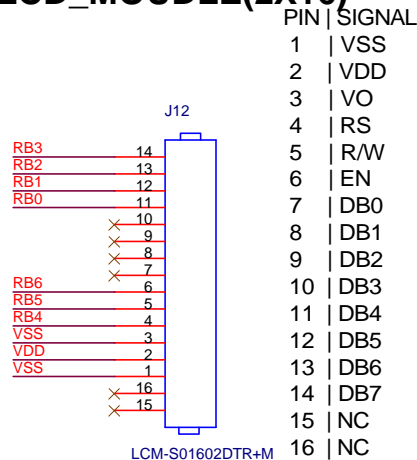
LCD_MODULE(2X16)

PIN | SIGNAL
1 | VSS
2 | VDD
3 | VO
4 | RS
5 | R/W
6 | EN
7 | DB0
8 | DB1
9 | DB2
10 | DB3
11 | DB4
12 | DB5
13 | DB6
14 | DB7
15 | NC
16 | NC

J12

RB3 14
RB2 13
RB1 12
RB0 11
10
9
8
7
RB6 6
RB5 5
RB4 4
VSS 3
VDD 2
VSS 1
16
15

LCM-S01602DTR+M